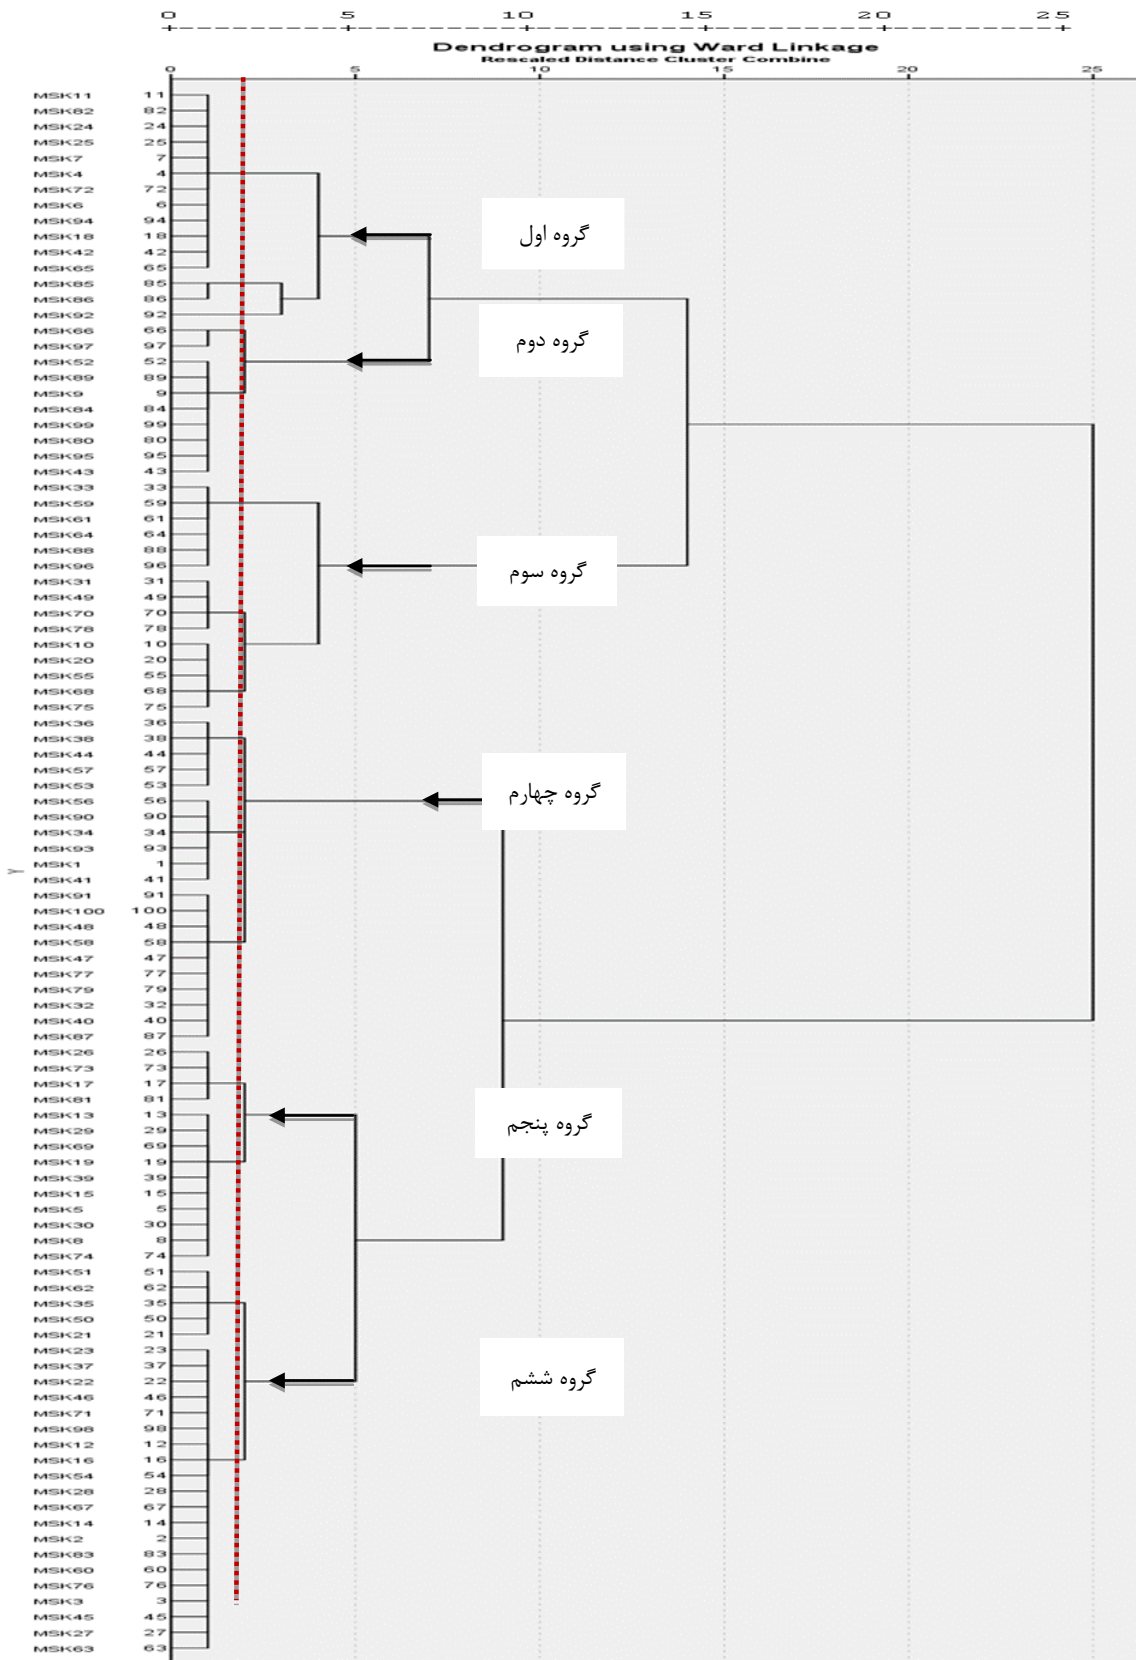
0 5 10 15 20 25

Dendrogram using Ward Linkage
Rescaled Distance Cluster Combine

0 5 10 15 20 25

MSK11 11
MSK82 82
MSK24 24
MSK25 25
MSK7 7
MSK4 4
MSK72 72
MSK6 6
MSK94 94
MSK18 18
MSK42 42
MSK65 65
MSK85 85
MSK86 86
MSK92 92
MSK66 66
MSK97 97
MSK52 52
MSK89 89
MSK9 9
MSK84 84
MSK99 99
MSK80 80
MSK95 95
MSK43 43
MSK33 33
MSK59 59
MSK61 61
MSK64 64
MSK88 88
MSK96 96
MSK31 31
MSK49 49
MSK70 70
MSK78 78
MSK10 10
MSK20 20
MSK55 55
MSK68 68
MSK75 75
MSK36 36
MSK38 38
MSK44 44
MSK57 57
MSK53 53
MSK56 56
MSK90 90
MSK34 34
MSK93 93
MSK1 1
MSK41 41
MSK91 91
MSK100 100
MSK48 48
MSK58 58
MSK47 47
MSK77 77
MSK79 79
MSK32 32
MSK40 40
MSK87 87
MSK26 26
MSK73 73
MSK17 17
MSK81 81
MSK13 13
MSK29 29
MSK69 69
MSK19 19
MSK39 39
MSK15 15
MSK5 5
MSK30 30
MSK8 8
MSK74 74
MSK51 51
MSK62 62
MSK35 35
MSK50 50
MSK21 21
MSK23 23
MSK37 37
MSK22 22
MSK46 46
MSK71 71
MSK98 98
MSK12 12
MSK16 16
MSK54 54
MSK28 28
MSK67 67
MSK14 14
MSK2 2
MSK83 83
MSK60 60
MSK76 76
MSK3 3
MSK45 45
MSK27 27
MSK63 63

Y

گروه اول
گروه دوم
گروه سوم
گروه چهارم
گروه پنجم
گروه ششم